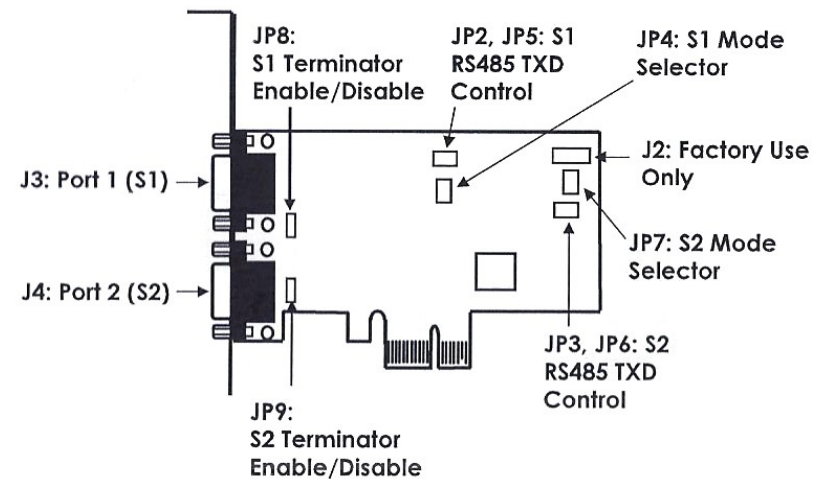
JP8:
S1 Terminator
Enable/Disable

JP2, JP5: S1
RS485 TXD
Control

JP4: S1 Mode
Selector

J2: Factory Use
Only

J3: Port 1 (S1)

JP7: S2 Mode
Selector

J4: Port 2 (S2)

JP3, JP6: S2
RS485 TXD
Control

JP9:
S2 Terminator
Enable/Disable